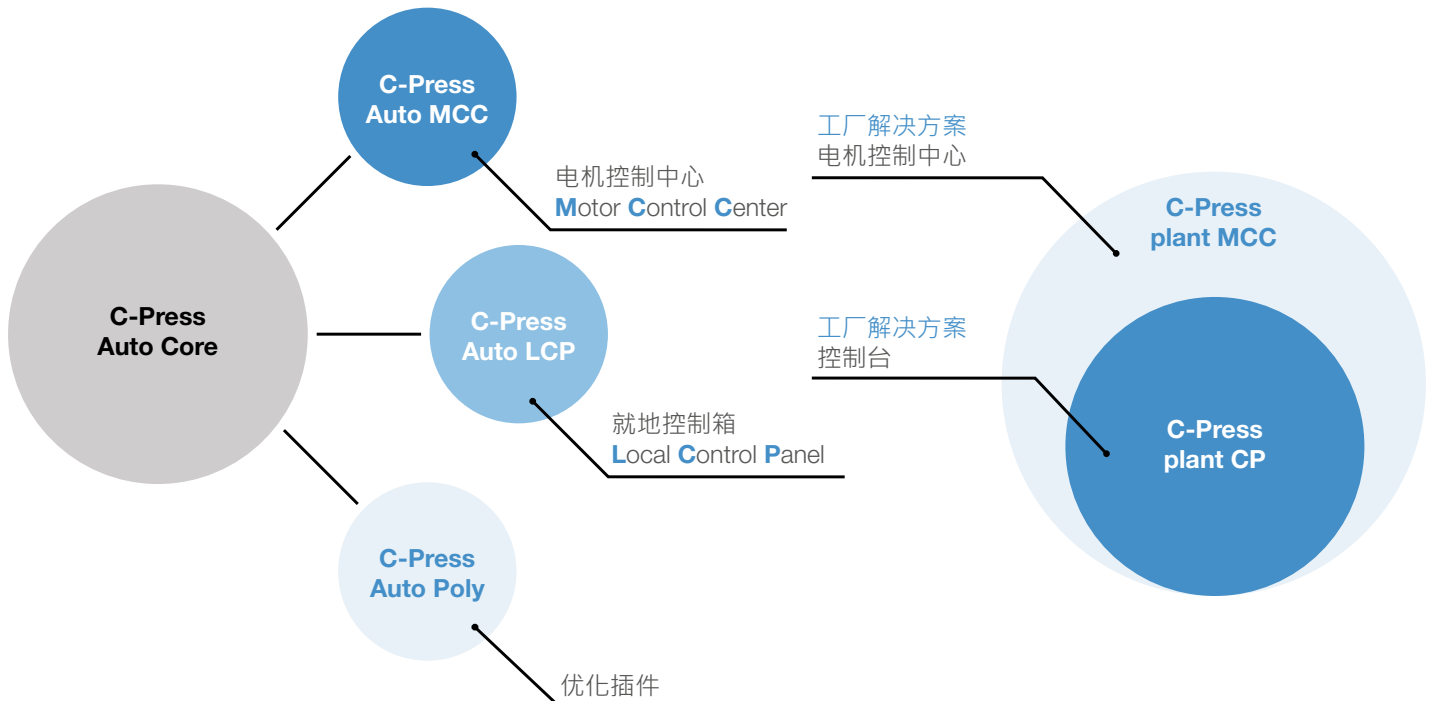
C-Press
Auto MCC

电机控制中心
Motor Control Center

工厂解决方案
电机控制中心

C-Press
plant MCC

C-Press
Auto Core

C-Press
Auto LCP

就地控制箱
Local Control Panel

工厂解决方案
控制台

C-Press
plant CP

C-Press
Auto Poly

优化插件